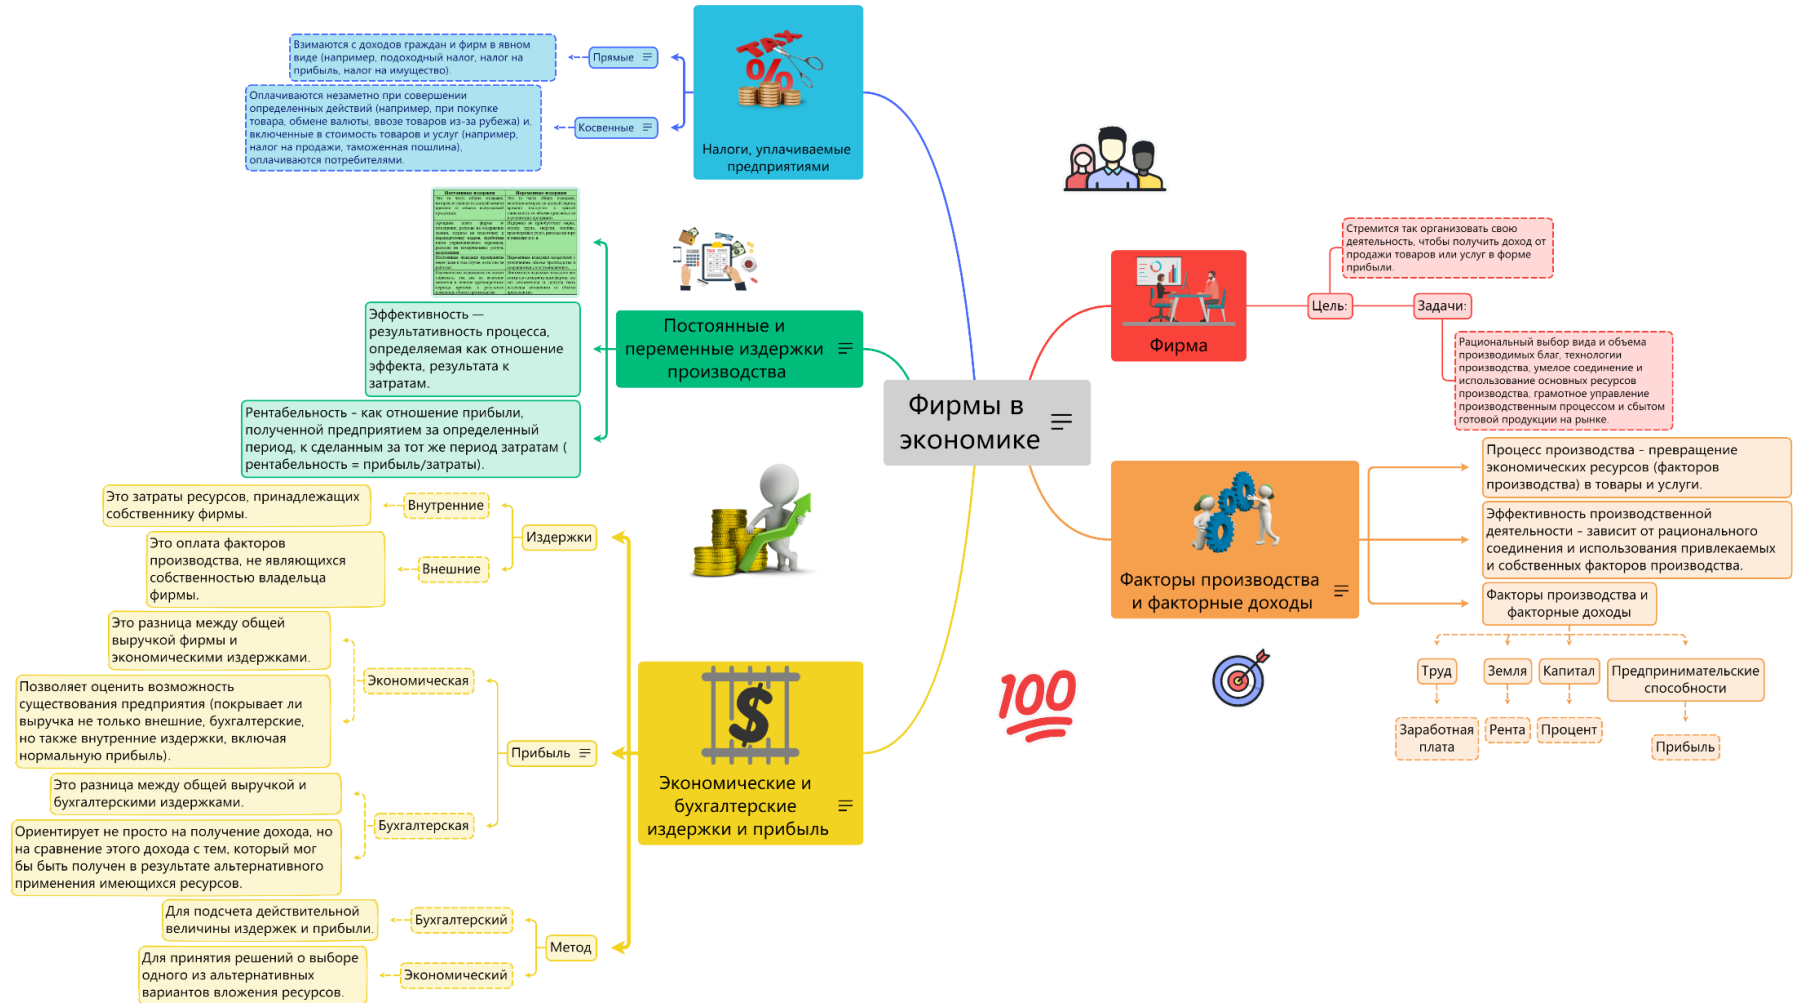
Фирмы в экономике

Налоги, уплачиваемые предприятиями

Прямые

Взимаются с доходов граждан и фирм в явном виде (например, подоходный налог, налог на прибыль, налог на имущество).

Косвенные

Оплачиваются незаметно при совершении определенных действий (например, при покупке товара, обмене валюты, ввозе товаров из-за рубежа) и, включенные в стоимость товаров и услуг (например, налог на продажи, таможенная пошлина), оплачиваются потребителями.

TAX

Постоянные и переменные издержки производства

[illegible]

Эффективность — результативность процесса, определяемая как отношение эффекта, результата к затратам.

Рентабельность - как отношение прибыли, полученной предприятием за определенный период, к сделанным за тот же период затратам ( рентабельность = прибыль/затраты).

Экономические и бухгалтерские издержки и прибыль

Издержки

Внутренние

Это затраты ресурсов, принадлежащих собственнику фирмы.

Внешние

Это оплата факторов производства, не являющихся собственностью владельца фирмы.

Прибыль

Экономическая

Это разница между общей выручкой фирмы и экономическими издержками.

Позволяет оценить возможность существования предприятия (покрывает ли выручка не только внешние, бухгалтерские, но также внутренние издержки, включая нормальную прибыль).

Бухгалтерская

Это разница между общей выручкой и бухгалтерскими издержками.

Ориентирует не просто на получение дохода, но на сравнение этого дохода с тем, который мог бы быть получен в результате альтернативного применения имеющихся ресурсов.

Метод

Бухгалтерский

Для подсчета действительной величины издержек и прибыли.

Экономический

Для принятия решений о выборе одного из альтернативных вариантов вложения ресурсов.

Фирма

Цель:

Стремится так организовать свою деятельность, чтобы получить доход от продажи товаров или услуг в форме прибыли.

Задачи:

Рациональный выбор вида и объема производимых благ, технологии производства, умелое соединение и использование основных ресурсов производства, грамотное управление производственным процессом и сбытом готовой продукции на рынке.

Факторы производства и факторные доходы

Процесс производства - превращение экономических ресурсов (факторов производства) в товары и услуги.

Эффективность производственной деятельности - зависит от рационального соединения и использования привлекаемых и собственных факторов производства.

Факторы производства и факторные доходы

Труд

Заработная плата

Земля

Рента

Капитал

Процент

Предпринимательские способности

Прибыль

100